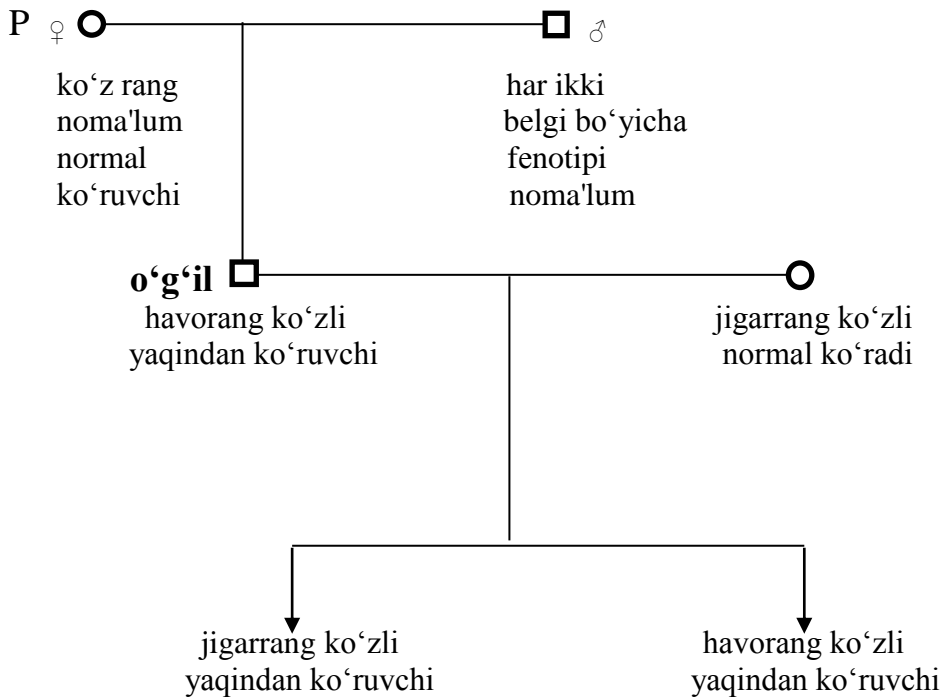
P ♀ ♂

ko‘z rang noma'lum normal ko‘ruvchi

har ikki belgi bo‘yicha fenotipi noma'lum

o‘g‘il
havorang ko‘zli yaqindan ko‘ruvchi

jigarrang ko‘zli normal ko‘radi

jigarrang ko‘zli yaqindan ko‘ruvchi

havorang ko‘zli yaqindan ko‘ruvchi